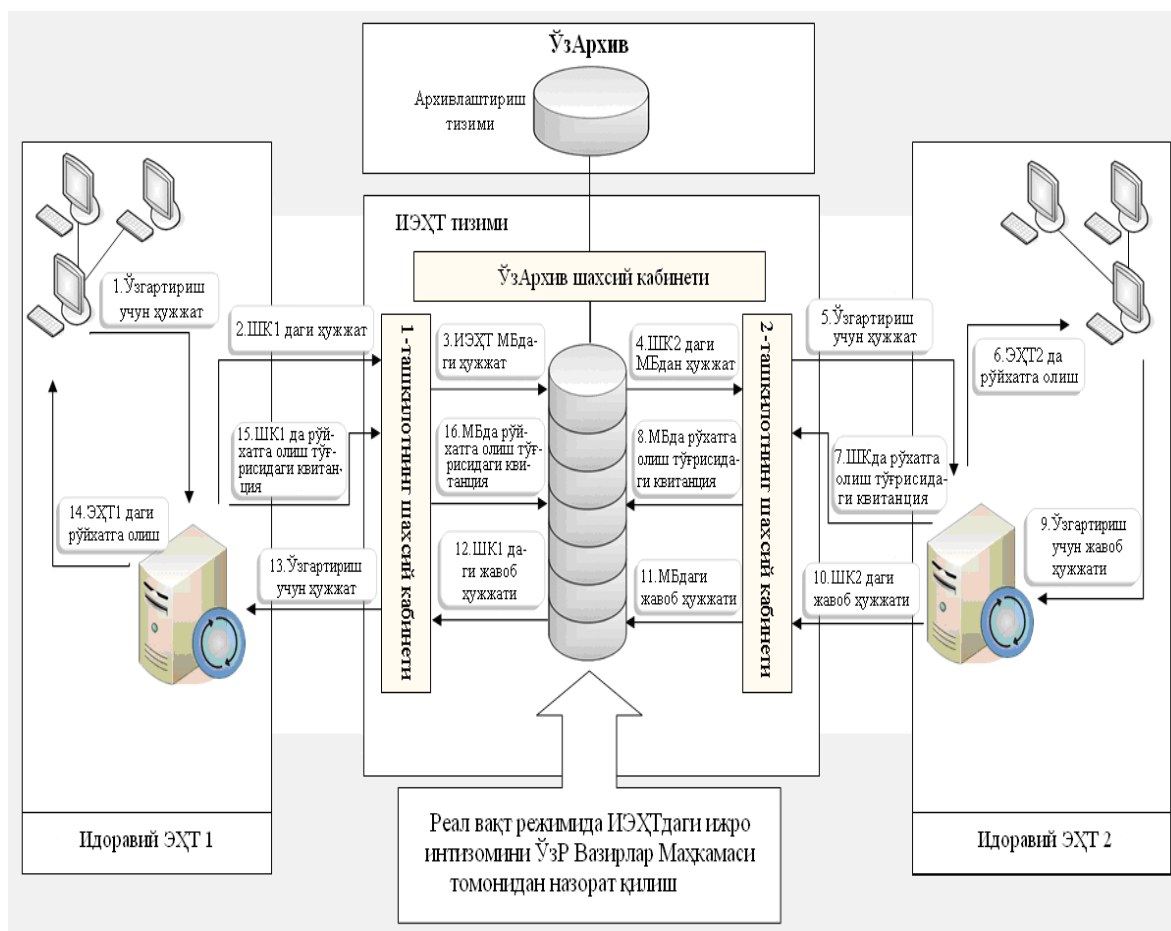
ЎзАрхив

Архивлаштириш тизими

ИЭҲТ тизими

ЎзАрхив шахсий кабинети

1.Ўзгартириш учун ҳужжат

2.ШК1 даги ҳужжат

1-ташкилотнинг шахсий кабинети

3.ИЭҲТ МБдаги ҳужжат

4.ШК2 даги МБдан ҳужжат

2-ташкилотнинг шахсий кабинети

5.Ўзгартириш учун ҳужжат

6.ЭҲТ2 да рўйхатга олиш

15.ШК1 да рўйхатга олиш тўғрисидаги квитанция

16.МБда рўйхатга олиш тўғрисидаги квитанция

8.МБда рўхатга олиш тўғрисидаги квитанция

7.ШКда рўхатга олиш тўғрисидаги квитанция

14.ЭҲТ1 даги рўйхатга олиш

13.Ўзгартириш учун ҳужжат

12.ШК1 даги жавоб ҳужжати

11.МБдаги жавоб ҳужжати

10.ШК2 даги жавоб ҳужжати

9.Ўзгартириш учун жавоб ҳужжати

Идоравий ЭҲТ 1

Реал вақт режимида ИЭҲТдаги ижро интизомини ЎзР Вазирлар Маҳкамаси томонидан назорат қилиш

Идоравий ЭҲТ 2